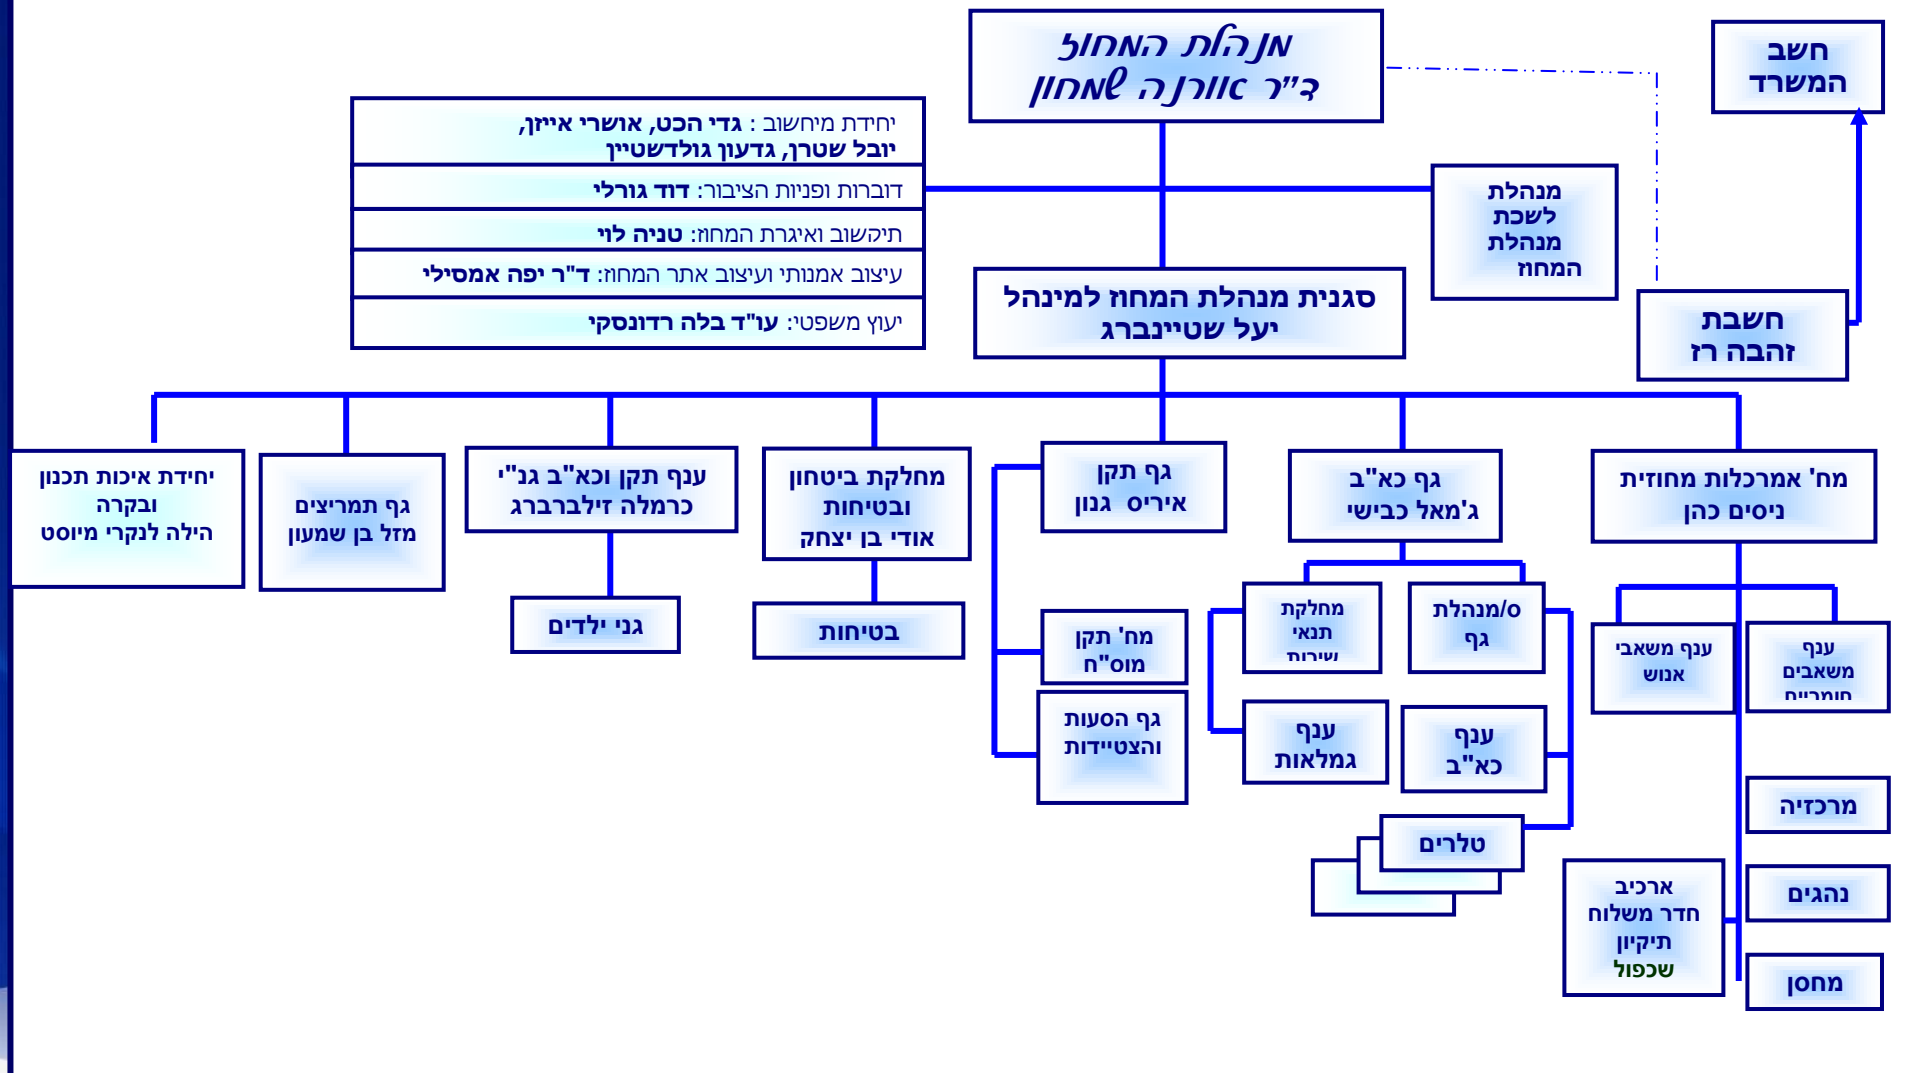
מנהלת המחוז
ד"ר אורנה שמחון

חשב המשרד

יחידת מיחשוב : גדי הכט, אושרי אייזן, יובל שטרן, גדעון גולדשטיין

דוברות ופניות הציבור: דוד גורלי

תיקשוב ואיגרת המחוז: טניה לוי

עיצוב אמנותי ועיצוב אתר המחוז: ד"ר יפה אמסילי

יעוץ משפטי: עו"ד בלה רדונסקי

מנהלת לשכת מנהלת המחוז

סגנית מנהלת המחוז למינהל
יעל שטיינברג

חשבת
זהבה רז

יחידת איכות תכנון ובקרה
הילה לנקרי מיוסט

גף תמריצים
מזל בן שמעון

ענף תקן וכא"ב גנ"י
כרמלה זילברברג

גני ילדים

מחלקת ביטחון ובטיחות
אודי בן יצחק

בטיחות

גף תקן
איריס גגון

מח' תקן מוס"ח

גף הסעות והצטיידות

גף כא"ב
ג'מאל כבישי

מחלקת תנאי שירות

ס/מנהלת גף

ענף גמלאות

ענף כא"ב

טלרים

מח' אמרכלות מחוזית
ניסים כהן

ענף משאבי אנוש

ענף משאבים חומריים

מרכזיה

נהגים

ארכיב
חדר משלוח
תיקיון
שכפול

מחסן